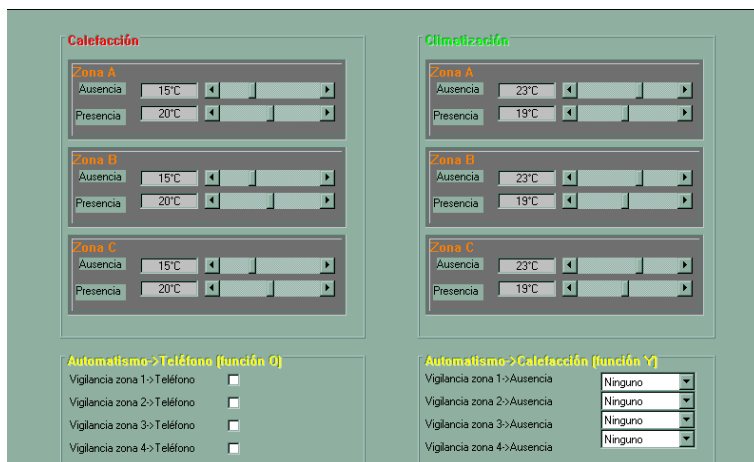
Calefacción

Zona A
Ausencia 15°C
Presencia 20°C

Zona B
Ausencia 15°C
Presencia 20°C

Zona C
Ausencia 15°C
Presencia 20°C

Climatización

Zona A
Ausencia 23°C
Presencia 19°C

Zona B
Ausencia 23°C
Presencia 19°C

Zona C
Ausencia 23°C
Presencia 19°C

Automatismo->Teléfono (función O)
Vigilancia zona 1->Teléfono
Vigilancia zona 2->Teléfono
Vigilancia zona 3->Teléfono
Vigilancia zona 4->Teléfono

Automatismo->Calefacción (función Y)
Vigilancia zona 1->Ausencia Ninguno
Vigilancia zona 2->Ausencia Ninguno
Vigilancia zona 3->Ausencia Ninguno
Vigilancia zona 4->Ausencia Ninguno